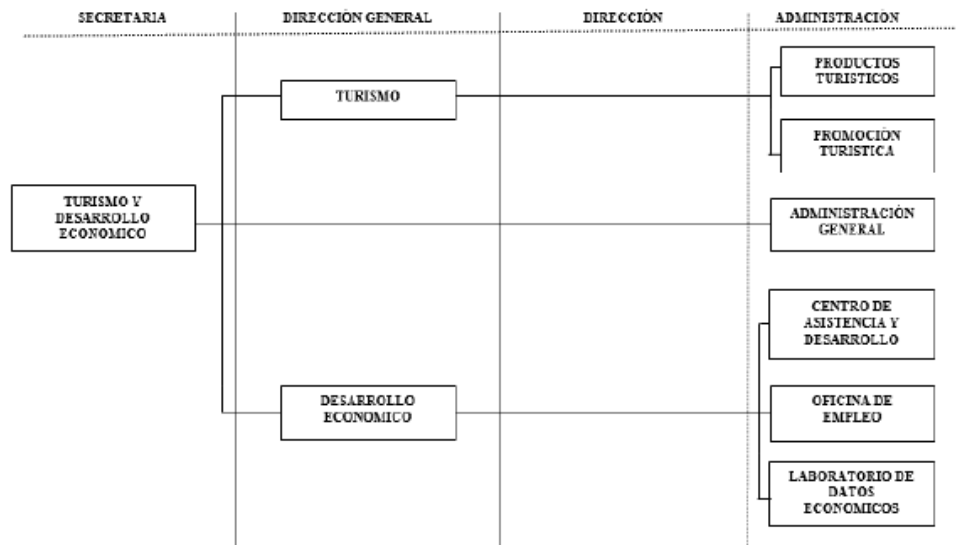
SECRETARIA

DIRECCIÓN GENERAL

DIRECCIÓN

ADMINISTRACIÓN

TURISMO Y DESARROLLO ECONOMICO

TURISMO

DESARROLLO ECONOMICO

PRODUCTOS TURISTICOS

PROMOCIÓN TURISTICA

ADMINISTRACIÓN GENERAL

CENTRO DE ASISTENCIA Y DESARROLLO

OFICINA DE EMPLEO

LABORATORIO DE DATOS ECONOMICOS